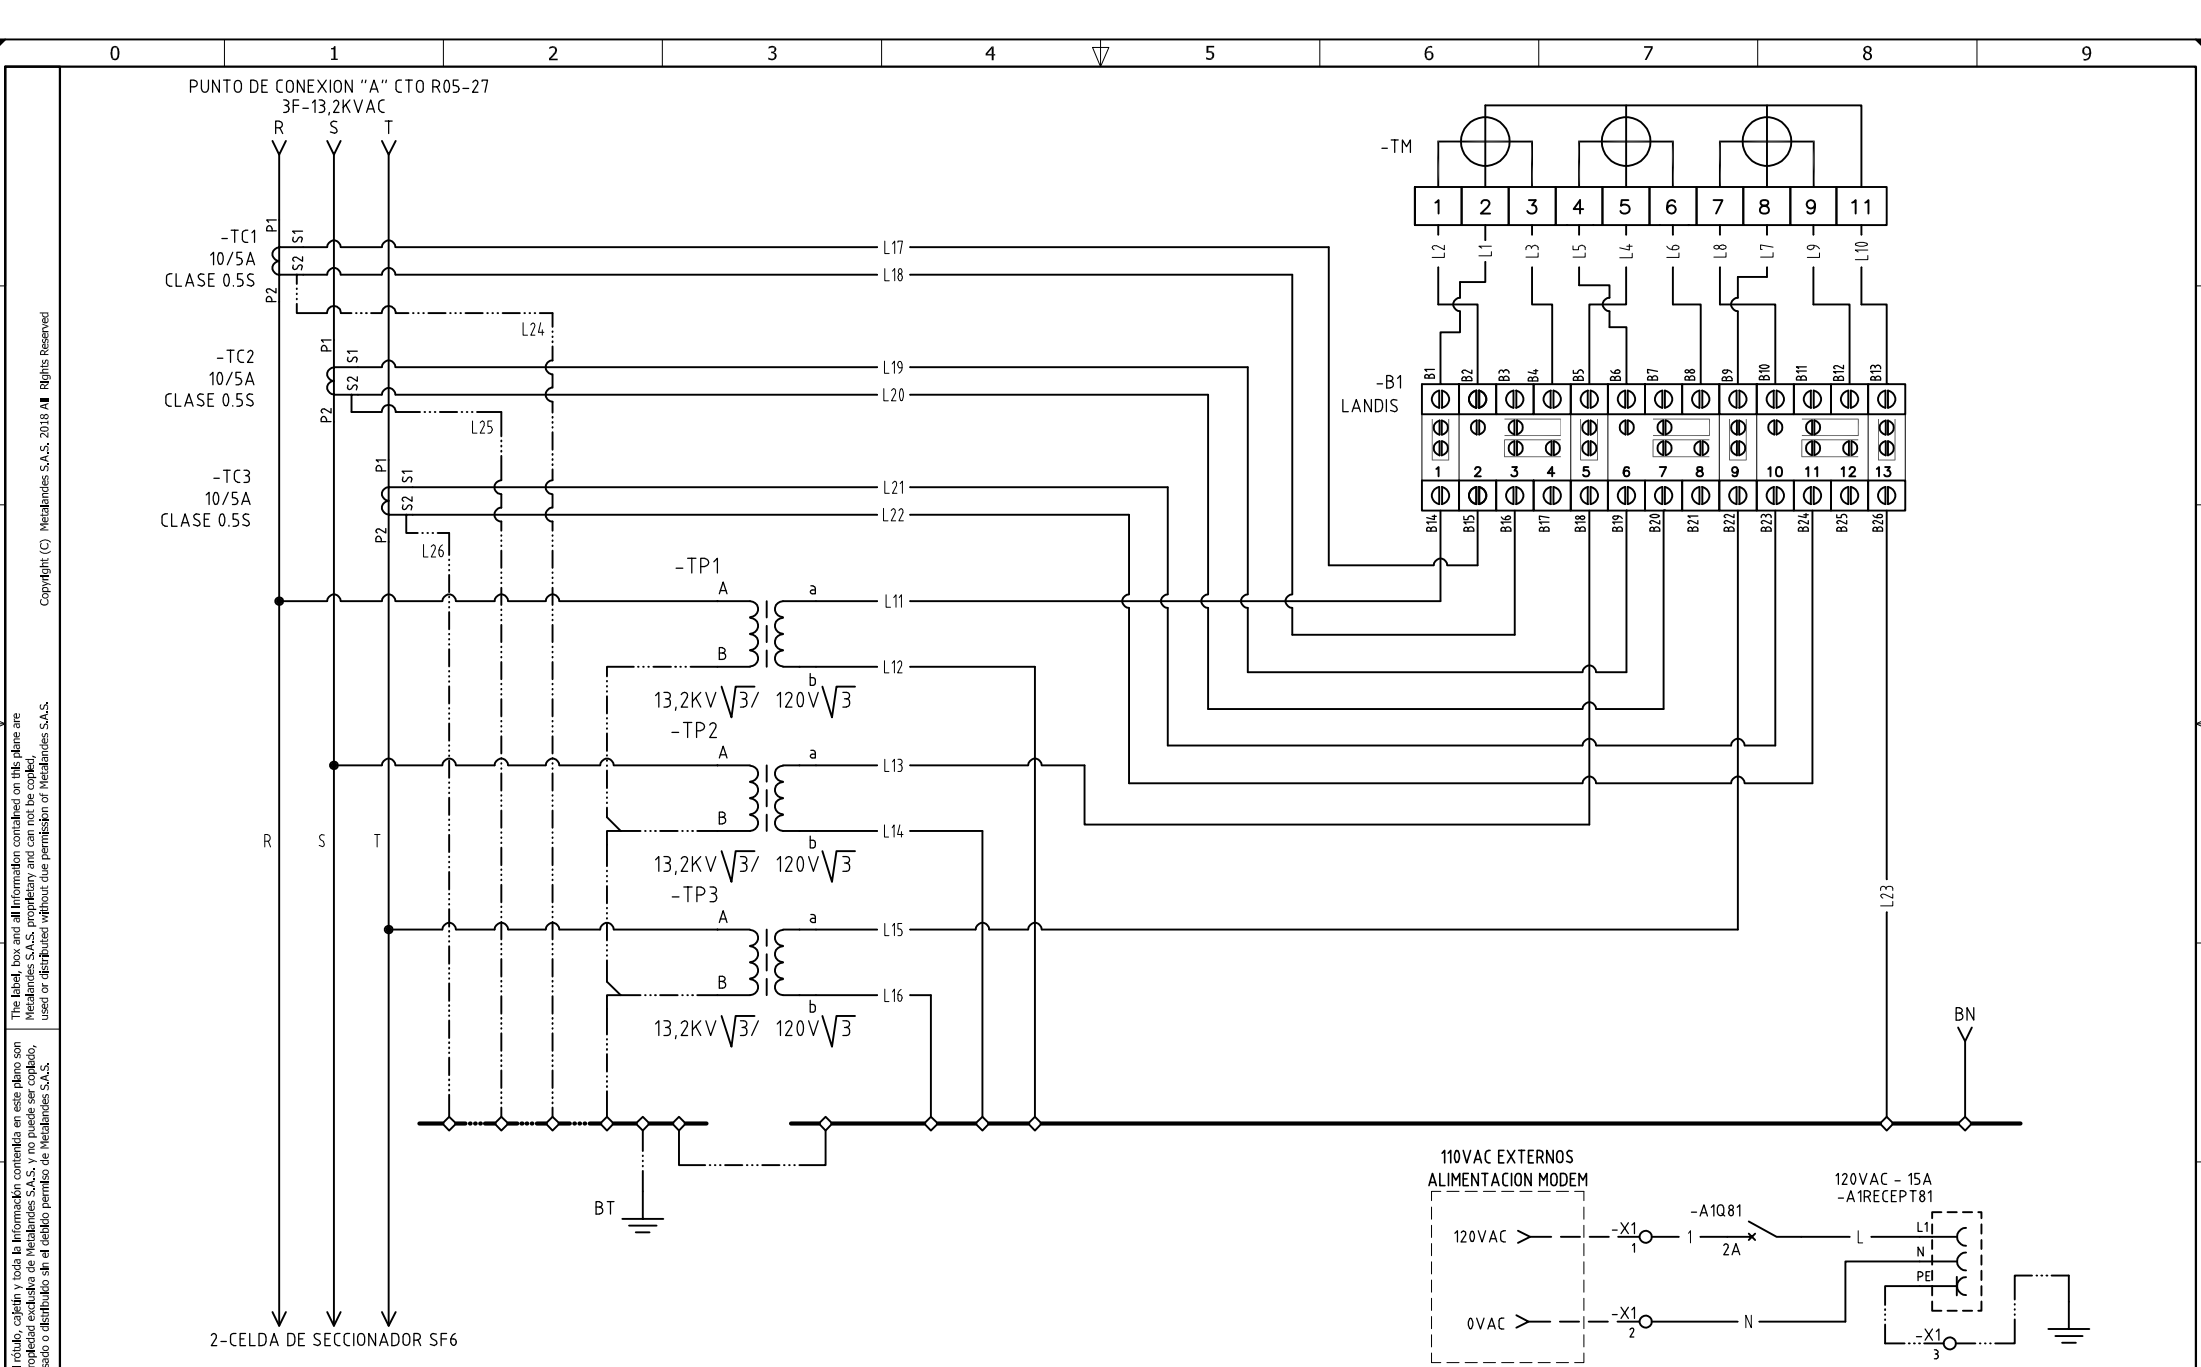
0 1 2 3 4 5 6 7 8 9

PUNTO DE CONEXION "A" CTO R05-27
3F-13,2KVAC
R S T

-TC1
10/5A
CLASE 0.5S
P1 S1 S2 P2

-TC2
10/5A
CLASE 0.5S
P1 S1 S2 P2

-TC3
10/5A
CLASE 0.5S
P1 S1 S2 P2

L17 L18 L24 L19 L20 L25 L21 L22 L26

-TM
1 2 3 4 5 6 7 8 9 11
L2 L1 L3 L5 L4 L6 L8 L7 L9 L10

-B1
LANDIS
B1 B2 B3 B4 B5 B6 B7 B8 B9 B10 B11 B12 B13
1 2 3 4 5 6 7 8 9 10 11 12 13
B14 B15 B16 B17 B18 B19 B20 B21 B22 B23 B24 B25 B26

-TP1
A a
B b
L11 L12
13,2KV $\sqrt{3}$/ 120V $\sqrt{3}$

-TP2
A a
B b
L13 L14
13,2KV $\sqrt{3}$/ 120V $\sqrt{3}$

-TP3
A a
B b
L15 L16
13,2KV $\sqrt{3}$/ 120V $\sqrt{3}$

R S T

L23

BN

BT

110VAC EXTERNOS
ALIMENTACION MODEM
120VAC
0VAC
-X1 1
-X1 2
-A1Q81
1
2A
L
N
120VAC - 15A
-A1RECEPT81
L1
N
PE
-X1 3

2-CELDA DE SECCIONADOR SF6

Copyright (C) Metalandes S.A.S. 2018 All Rights Reserved

The label, box and all information contained on this plane are Metalandes S.A.S. proprietary and can not be copied, used or distributed without due permission of Metalandes S.A.S.

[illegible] rótulo, cajetín y toda la información contenida en este plano son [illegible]opiedad exclusiva de Metalandes S.A.S. y no puede ser copiado, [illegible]sado o distribuido sin el debido permiso de Metalandes S.A.S.